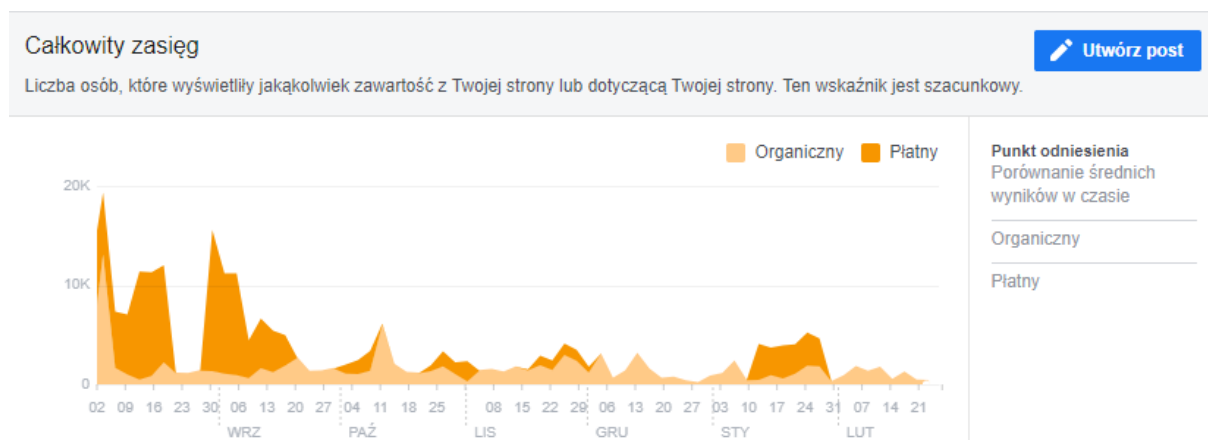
Całkowity zasięg

Utwórz post

Liczba osób, które wyświetliły jakąkolwiek zawartość z Twojej strony lub dotyczącą Twojej strony. Ten wskaźnik jest szacunkowy.

Organiczny Płatny

20K
10K
0

02 09 16 23 30 06 13 20 27 04 11 18 25 08 15 22 29 06 13 20 27 03 10 17 24 31 07 14 21

WRZ PAŹ LIS GRU STY LUT

Punkt odniesienia
Porównanie średnich wyników w czasie

Organiczny

Płatny